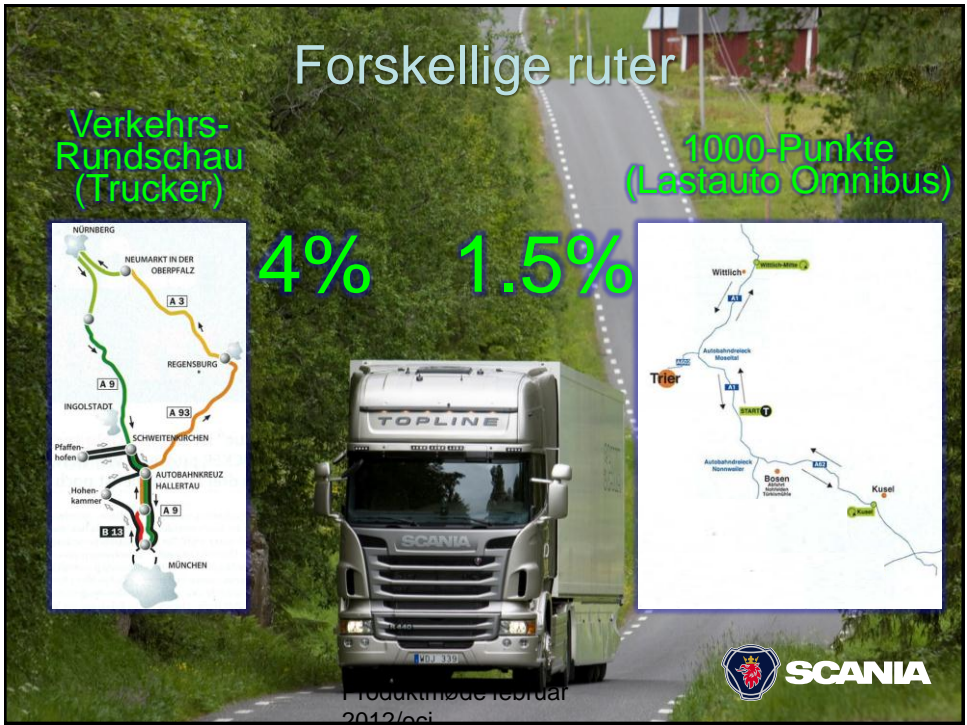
Forskellige ruter

Verkehrs-Rundschau (Trucker)

1000-Punkte (Lastauto Omnibus)

4%

1.5%

NÜRNBERG
NEUMARKT IN DER OBERPFALZ
A 3
REGENSBURG
A 9
INGOLSTADT
A 93
SCHWEITENKIRCHEN
Pfaffenhofen
AUTOBAHNKREUZ HALLERTAU
Hohenkammer
A 9
B 13
MÜNCHEN

Wittlich
Wittlich-Mitte
A1
A602
Autobahndreieck Moseltal
Trier
A1
START
Autobahndreieck Nonnweiler
Bosen
A62
Kusel
Kusel

TOPLINE
SCANIA

Produktmøde februar 2012/ecj

SCANIA